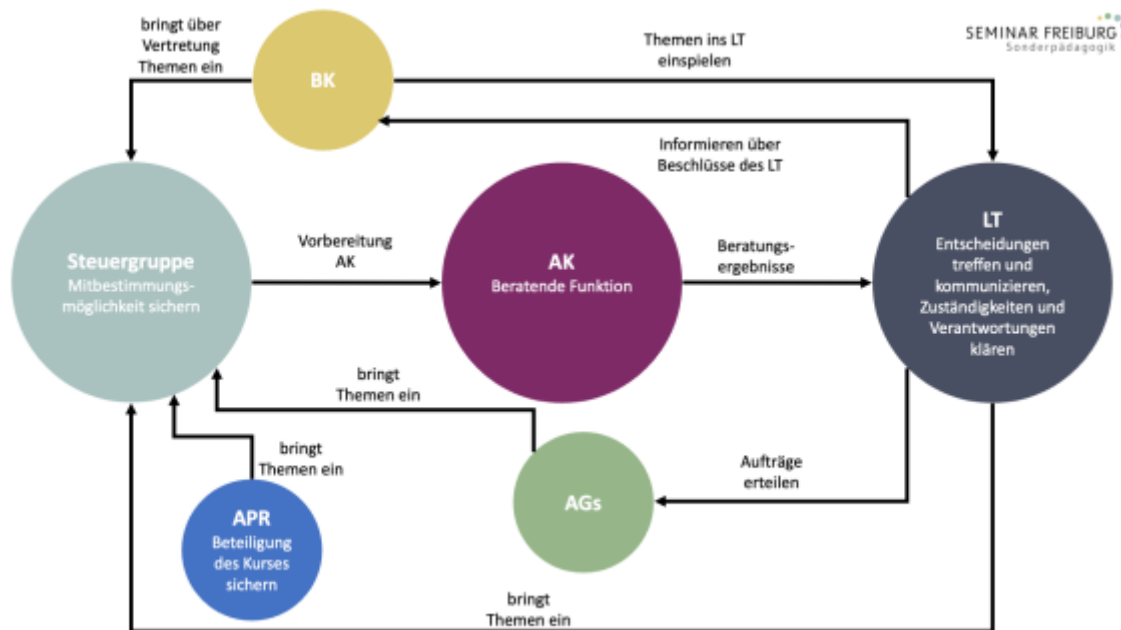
bringt über Vertretung Themen ein

BK

Themen ins LT einspielen

SEMINAR FREIBURG
Sonderpädagogik

Informieren über Beschlüsse des LT

Steuergruppe
Mitbestimmungsmöglichkeit sichern

Vorbereitung AK

AK
Beratende Funktion

Beratungsergebnisse

LT
Entscheidungen treffen und kommunizieren, Zuständigkeiten und Verantwortungen klären

bringt Themen ein

bringt Themen ein

Aufträge erteilen

AGs

APR
Beteiligung des Kurses sichern

bringt Themen ein